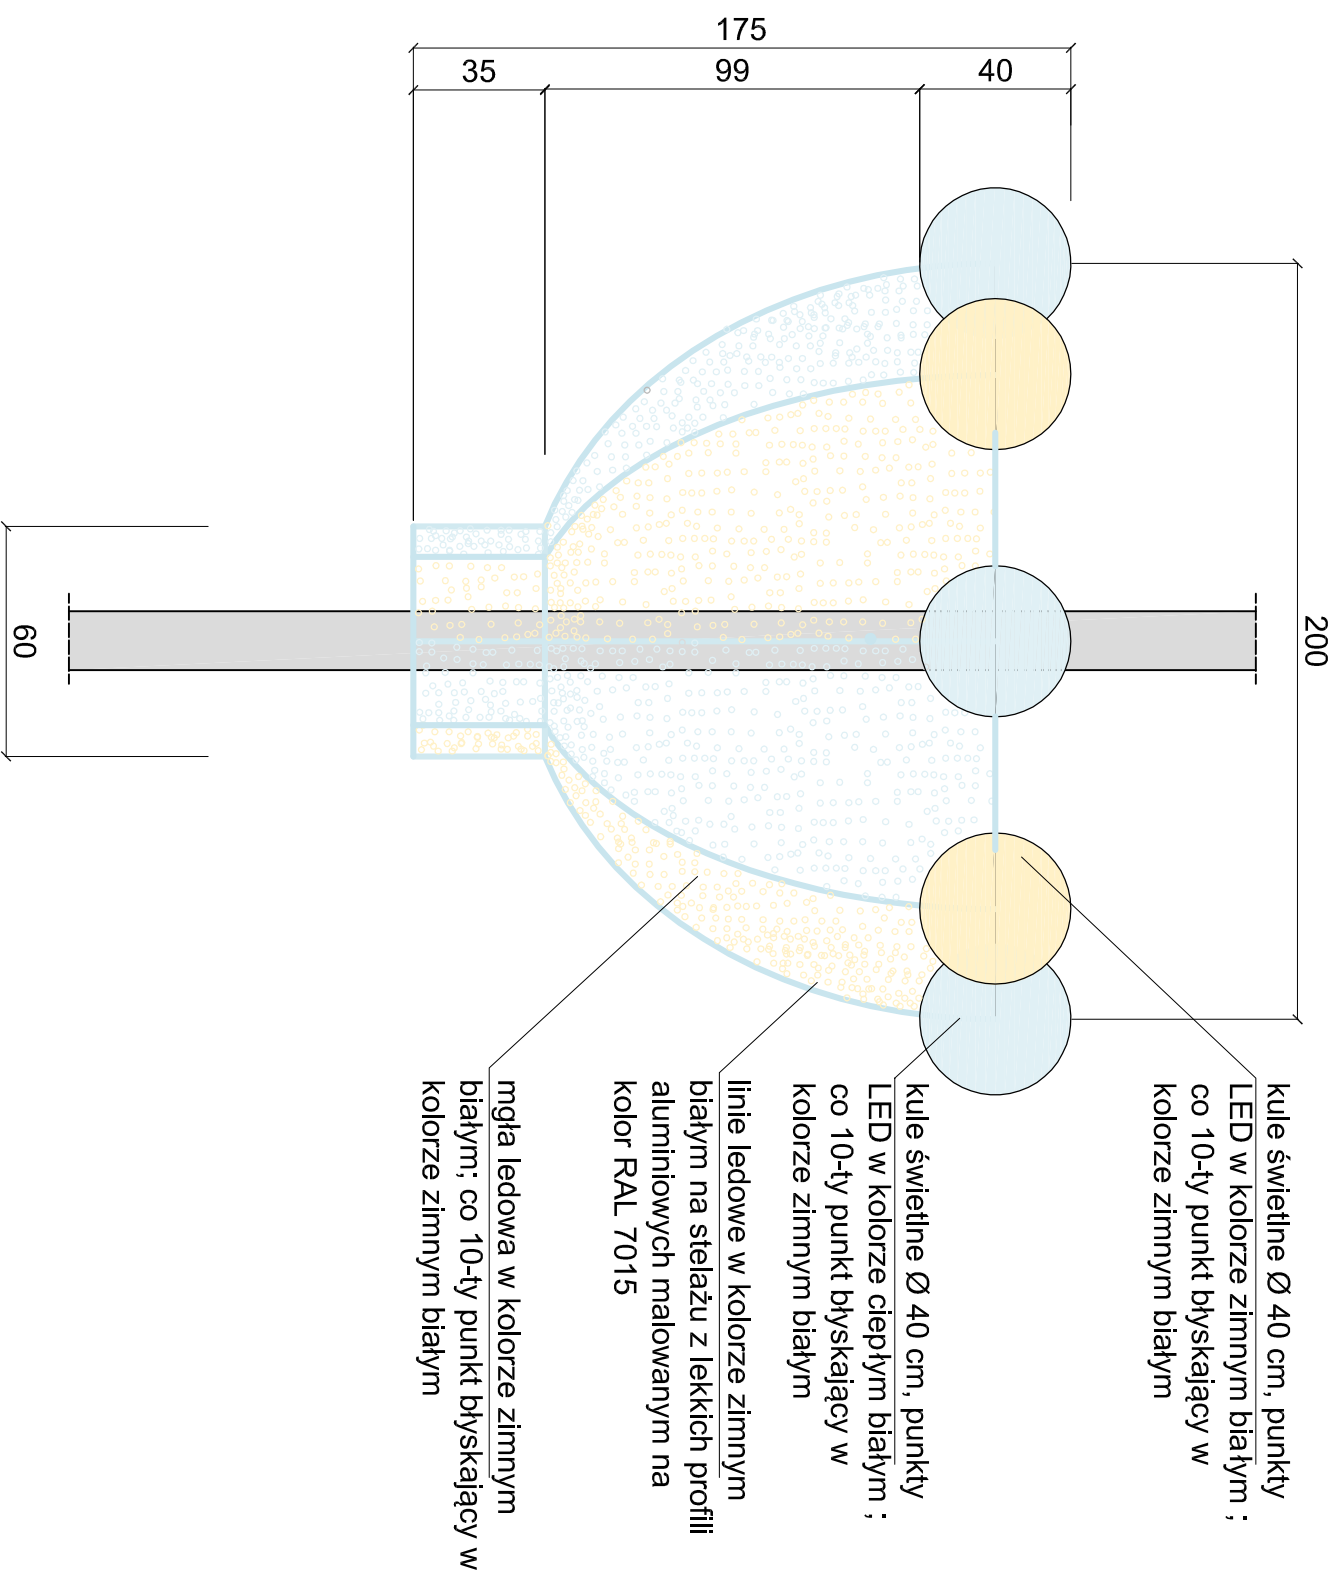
175

35

99

40

60

200

kule świetlne Ø 40 cm, punkty LED w kolorze zimnym białym ; co 10-ty punkt błyskający w kolorze zimnym białym

kule świetlne Ø 40 cm, punkty LED w kolorze ciepłym białym ; co 10-ty punkt błyskający w kolorze zimnym białym

linie ledowe w kolorze zimnym białym na stelażu z lekkich profili aluminiowych malowanym na kolor RAL 7015

mgła ledowa w kolorze zimnym białym; co 10-ty punkt błyskający w kolorze zimnym białym